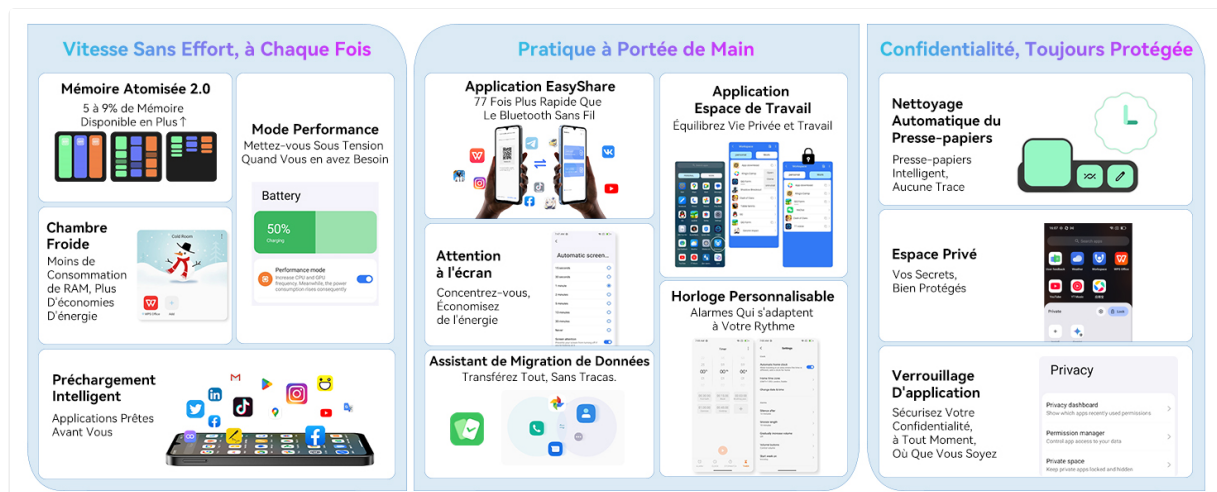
Vitesse Sans Effort, à Chaque Fois

Mémoire Atomisée 2.0
5 à 9% de Mémoire Disponible en Plus ↑

Mode Performance
Mettez-vous Sous Tension Quand Vous en avez Besoin

Battery
50%
Charging

Performance mode
Increase CPU and GPU frequency. Meanwhile, the power consumption rises consequently

Chambre Froide
Moins de Consommation de RAM, Plus D'économies D'énergie

Cold Room

Préchargement Intelligent
Applications Prêtes Avant Vous

Pratique à Portée de Main

Application EasyShare
77 Fois Plus Rapide Que Le Bluetooth Sans Fil

Application Espace de Travail
Équilibrez Vie Privée et Travail

Attention à l'écran
Concentrez-vous, Économisez de l'énergie

Automatic screen...

Horloge Personnalisable
Alarmes Qui s'adaptent à Votre Rythme

Assistant de Migration de Données
Transférez Tout, Sans Tracas.

Confidentialité, Toujours Protégée

Nettoyage Automatique du Presse-papiers
Presse-papiers Intelligent, Aucune Trace

Espace Privé
Vos Secrets, Bien Protégés

Verrouillage D'application
Sécurisez Votre Confidentialité, à Tout Moment, Où Que Vous Soyez

Privacy
Privacy dashboard
Show which apps recently used permissions
Permission manager
Control app access to your data
Private space
Keep private apps locked and hidden